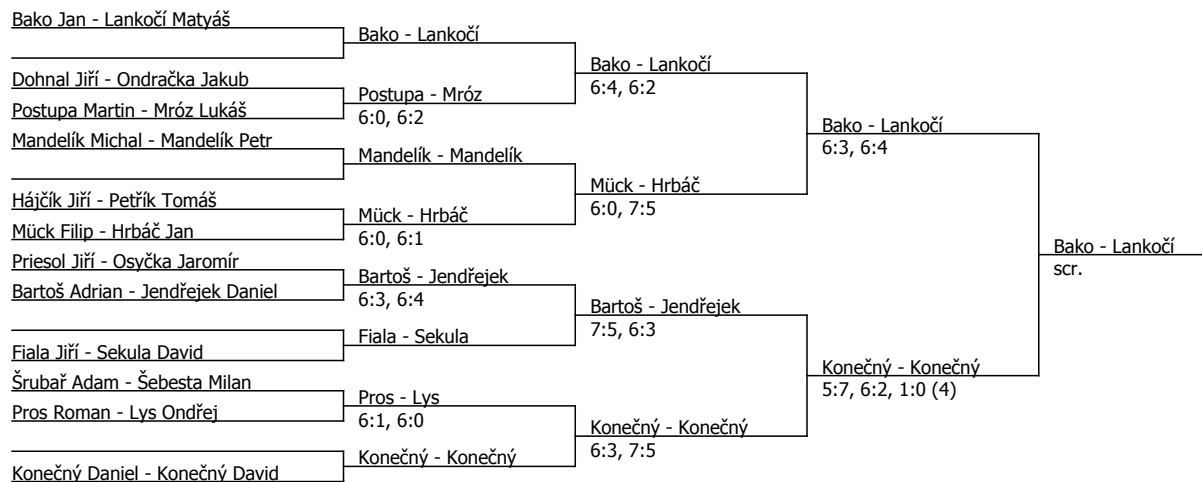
Bako Jan - Lankočí Matyáš
Bako - Lankočí
Dohnal Jiří - Ondračka Jakub
Postupa Martin - Mróz Lukáš
Postupa - Mróz
6:0, 6:2
Bako - Lankočí
6:4, 6:2
Mandelík Michal - Mandelík Petr
Mandelík - Mandelík
Hájčík Jiří - Petřík Tomáš
Mück Filip - Hrbáč Jan
Mück - Hrbáč
6:0, 6:1
Mück - Hrbáč
6:0, 7:5
Bako - Lankočí
6:3, 6:4
Priesol Jiří - Osyčka Jaromír
Bartoš Adrian - Jendřejek Daniel
Bartoš - Jendřejek
6:3, 6:4
Fiala Jiří - Sekula David
Fiala - Sekula
Bartoš - Jendřejek
7:5, 6:3
Šrubař Adam - Šebesta Milan
Pros Roman - Lys Ondřej
Pros - Lys
6:1, 6:0
Konečný Daniel - Konečný David
Konečný - Konečný
Konečný - Konečný
6:3, 7:5
Konečný - Konečný
5:7, 6:2, 1:0 (4)
Bako - Lankočí
scr.